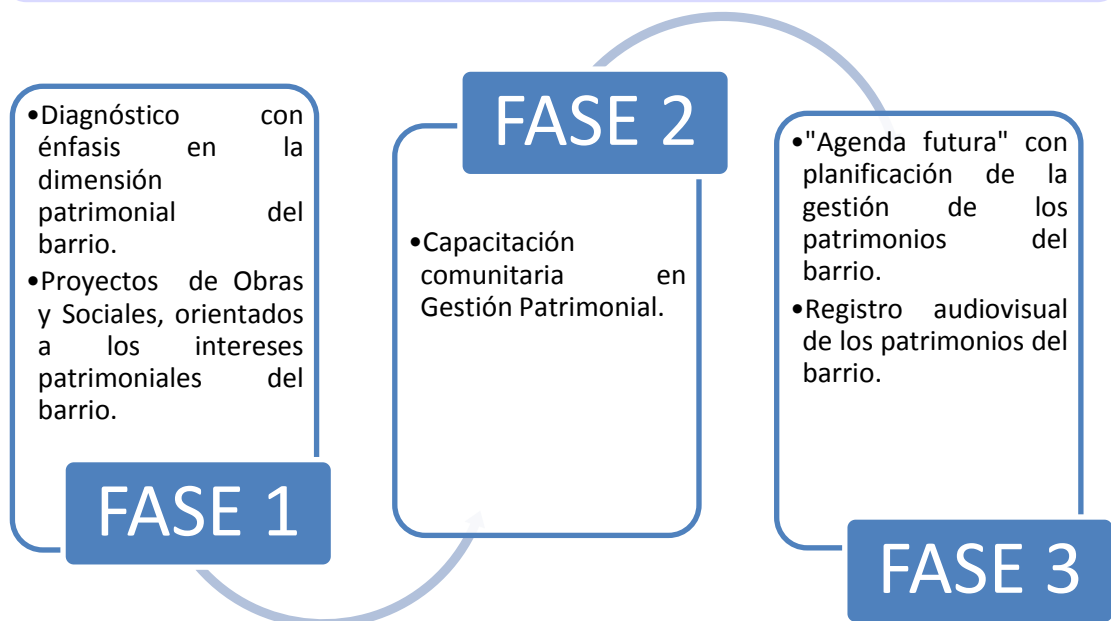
•Diagnóstico con énfasis en la dimensión patrimonial del barrio.
•Proyectos de Obras y Sociales, orientados a los intereses patrimoniales del barrio.

FASE 1

FASE 2

•Capacitación comunitaria en Gestión Patrimonial.

•"Agenda futura" con planificación de la gestión de los patrimonios del barrio.
•Registro audiovisual de los patrimonios del barrio.

FASE 3